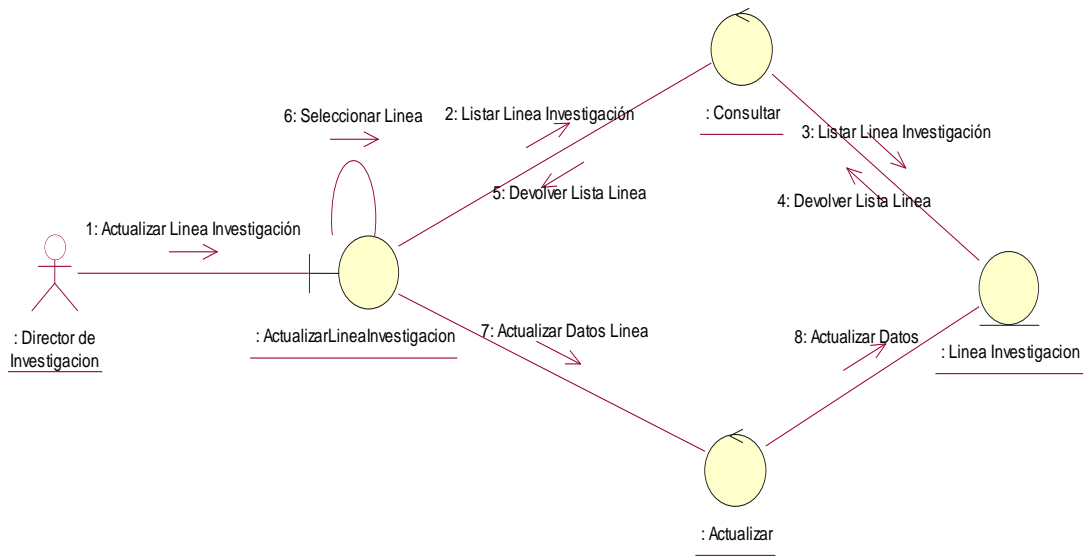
6: Seleccionar Linea

2: Listar Linea Investigación

: Consultar

3: Listar Linea Investigación

5: Devolver Lista Linea

4: Devolver Lista Linea

1: Actualizar Linea Investigación

: Director de Investigacion

: ActualizarLineaInvestigacion

7: Actualizar Datos Linea

8: Actualizar Datos

: Linea Investigacion

: Actualizar